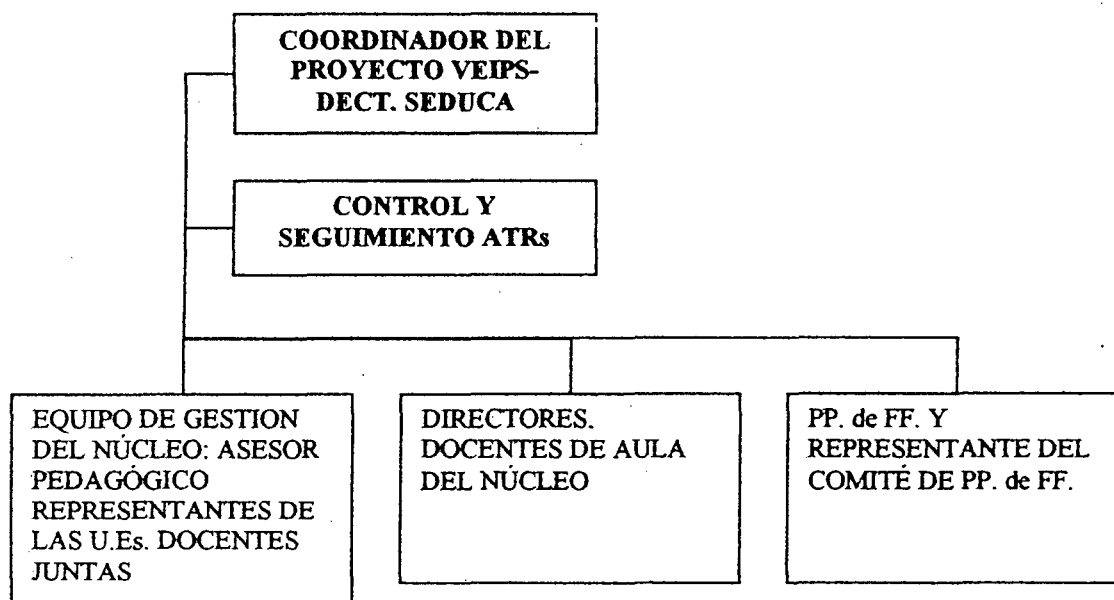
COORDINADOR DEL PROYECTO VEIPS-DECT. SEDUCA

CONTROL Y SEGUIMIENTO ATRs

EQUIPO DE GESTION DEL NÚCLEO: ASESOR PEDAGÓGICO REPRESENTANTES DE LAS U.Es. DOCENTES JUNTAS

DIRECTORES. DOCENTES DE AULA DEL NÚCLEO

PP. de FF. Y REPRESENTANTE DEL COMITÉ DE PP. de FF.